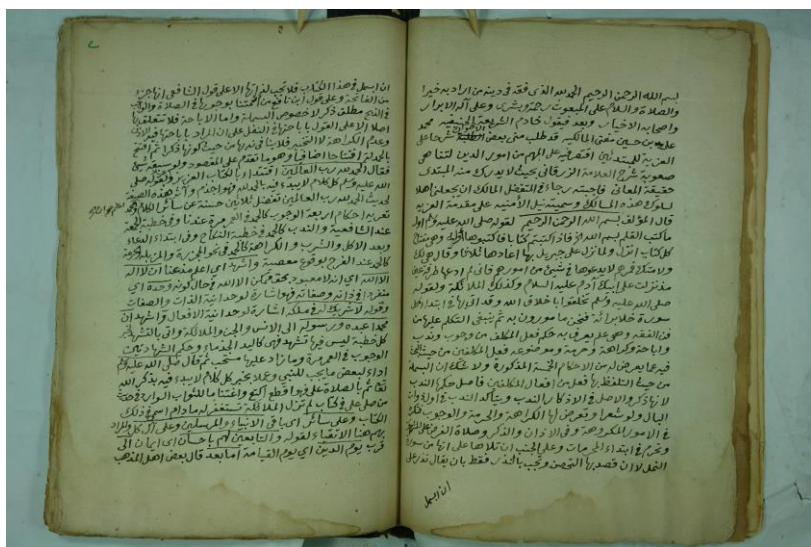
بسم الله الرحمن الرحيم الحمد لله الذي فقه في دينه من اراد به خيرا والصلاة والسلام على المبعوث بالحق بشيرا وعلى آله الابرار واصحابه الاخيار وبعد فيقول خادم الشريعة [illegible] محمد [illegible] عليه بن حسين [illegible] المالكي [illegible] فقد طلب مني بعض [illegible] من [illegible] العربية للمبتدئين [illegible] على اللازم من امور الدين لتناهي صعوبة شرح العلامة الزرقاني بحيث لا يدرك منه المبتدي حقيقة المعاني فاجبته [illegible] المالكي ان يجعل اهلا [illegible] المالكي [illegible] على مقدمة العزية قال المؤلف بسم الله الرحمن الرحيم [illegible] ما كتب القلم بسم الله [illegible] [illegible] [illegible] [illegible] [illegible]

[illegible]

ان اسيل